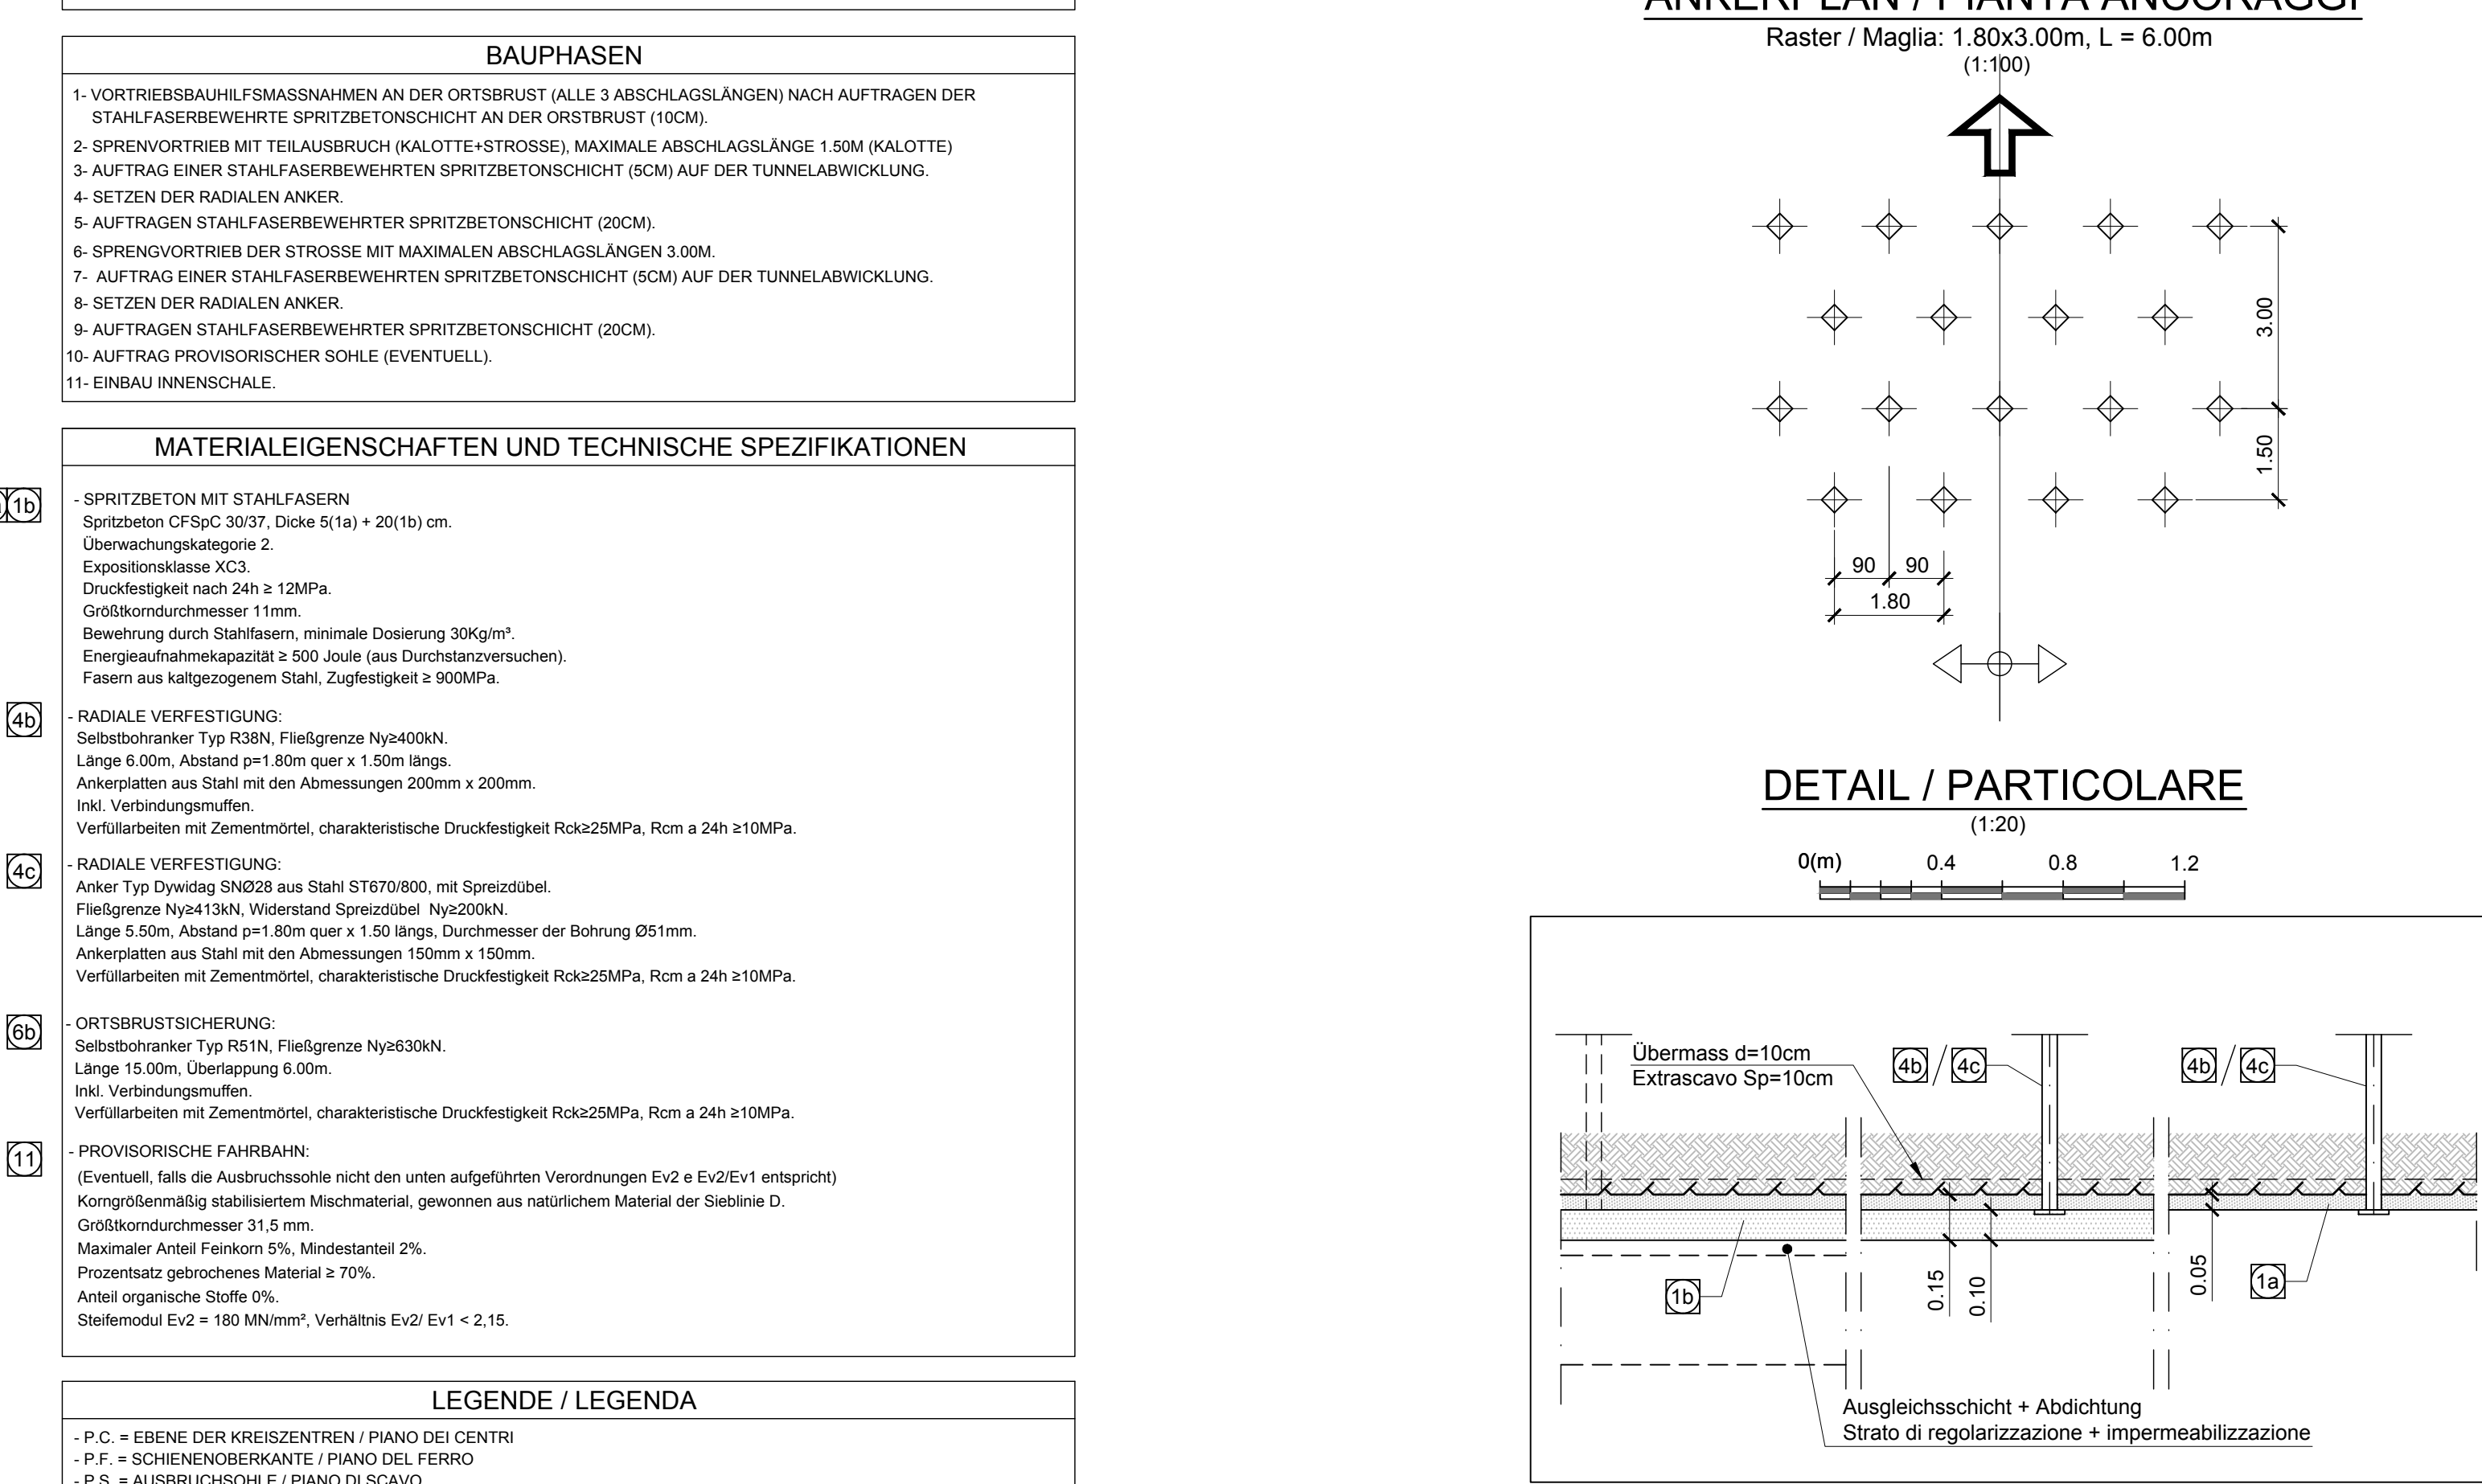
BAUPHASEN

1- VORTRIEBSBAUHILFSMASSNAHMEN AN DER ORTSBRUST (ALLE 3 ABSCHLAGSLÄNGEN) NACH AUFTRAGEN DER STAHLFASERBEWEHRTE SPRITZBETONSCHICHT AN DER ORTSBRUST (10CM).
2- SPRENVORTRIEB MIT TEILAUSBRUCH (KALOTTE+STROSSE), MAXIMALE ABSCHLAGSLÄNGE 1.50M (KALOTTE)
3- AUFTRAG EINER STAHLFASERBEWEHRTEN SPRITZBETONSCHICHT (5CM) AUF DER TUNNELABWICKLUNG.
4- SETZEN DER RADIALEN ANKER.
5- AUFTRAGEN STAHLFASERBEWEHRTER SPRITZBETONSCHICHT (20CM).
6- SPRENGVORTRIEB DER STROSSE MIT MAXIMALEN ABSCHLAGSLÄNGEN 3.00M.
7- AUFTRAG EINER STAHLFASERBEWEHRTEN SPRITZBETONSCHICHT (5CM) AUF DER TUNNELABWICKLUNG.
8- SETZEN DER RADIALEN ANKER.
9- AUFTRAGEN STAHLFASERBEWEHRTER SPRITZBETONSCHICHT (20CM).
10- AUFTRAG PROVISORISCHER SOHLE (EVENTUELL).
11- EINBAU INNENSCHALE.

MATERIALEIGENSCHAFTEN UND TECHNISCHE SPEZIFIKATIONEN

1b
- SPRITZBETON MIT STAHLFASERN
Spritzbeton CFSpC 30/37, Dicke 5(1a) + 20(1b) cm.
Überwachungskategorie 2.
Expositionsklasse XC3.
Druckfestigkeit nach 24h ≥ 12MPa.
Größtkorndurchmesser 11mm.
Bewehrung durch Stahlfasern, minimale Dosierung 30Kg/m³.
Energieaufnahmekapazität ≥ 500 Joule (aus Durchstanzversuchen).
Fasern aus kaltgezogenem Stahl, Zugfestigkeit ≥ 900MPa.

4b
- RADIALE VERFESTIGUNG:
Selbstbohranker Typ R38N, Fließgrenze Ny≥400kN.
Länge 6.00m, Abstand p=1.80m quer x 1.50m längs.
Ankerplatten aus Stahl mit den Abmessungen 200mm x 200mm.
Inkl. Verbindungsmuffen.
Verfüllarbeiten mit Zementmörtel, charakteristische Druckfestigkeit Rck≥25MPa, Rcm a 24h ≥10MPa.

4c
- RADIALE VERFESTIGUNG:
Anker Typ Dywidag SNØ28 aus Stahl ST670/800, mit Spreizdübel.
Fließgrenze Ny≥413kN, Widerstand Spreizdübel Ny≥200kN.
Länge 5.50m, Abstand p=1.80m quer x 1.50 längs, Durchmesser der Bohrung Ø51mm.
Ankerplatten aus Stahl mit den Abmessungen 150mm x 150mm.
Verfüllarbeiten mit Zementmörtel, charakteristische Druckfestigkeit Rck≥25MPa, Rcm a 24h ≥10MPa.

6b
- ORTSBRUSTSICHERUNG:
Selbstbohranker Typ R51N, Fließgrenze Ny≥630kN.
Länge 15.00m, Überlappung 6.00m.
Inkl. Verbindungsmuffen.
Verfüllarbeiten mit Zementmörtel, charakteristische Druckfestigkeit Rck≥25MPa, Rcm a 24h ≥10MPa.

11
- PROVISORISCHE FAHRBAHN:
(Eventuell, falls die Ausbruchssohle nicht den unten aufgeführten Verordnungen Ev2 e Ev2/Ev1 entspricht)
Korngrößenmäßig stabilisiertem Mischmaterial, gewonnen aus natürlichem Material der Sieblinie D.
Größtkorndurchmesser 31,5 mm.
Maximaler Anteil Feinkorn 5%, Mindestanteil 2%.
Prozentsatz gebrochenes Material ≥ 70%.
Anteil organische Stoffe 0%.
Steifemodul Ev2 = 180 MN/mm², Verhältnis Ev2/ Ev1 < 2,15.

LEGENDE / LEGENDA
- P.C. = EBENE DER KREISZENTREN / PIANO DEI CENTRI
- P.F. = SCHIENENOBERKANTE / PIANO DEL FERRO
- P.S. = AUSBRUCHSOHLE / PIANO DI SCAVO

ANKERPLAN / PIANTA ANCORAGGI
Raster / Maglia: 1.80x3.00m, L = 6.00m
(1:100)
3.00
1.50
90 90
1.80

DETAIL / PARTICOLARE
(1:20)
0(m) 0.4 0.8 1.2

Übermass d=10cm
Extrascavo Sp=10cm
4b / 4c
4b / 4c
1b
0.15
0.10
0.05
1a
Ausgleichsschicht + Abdichtung
Strato di regolarizzazione + impermeabilizzazione